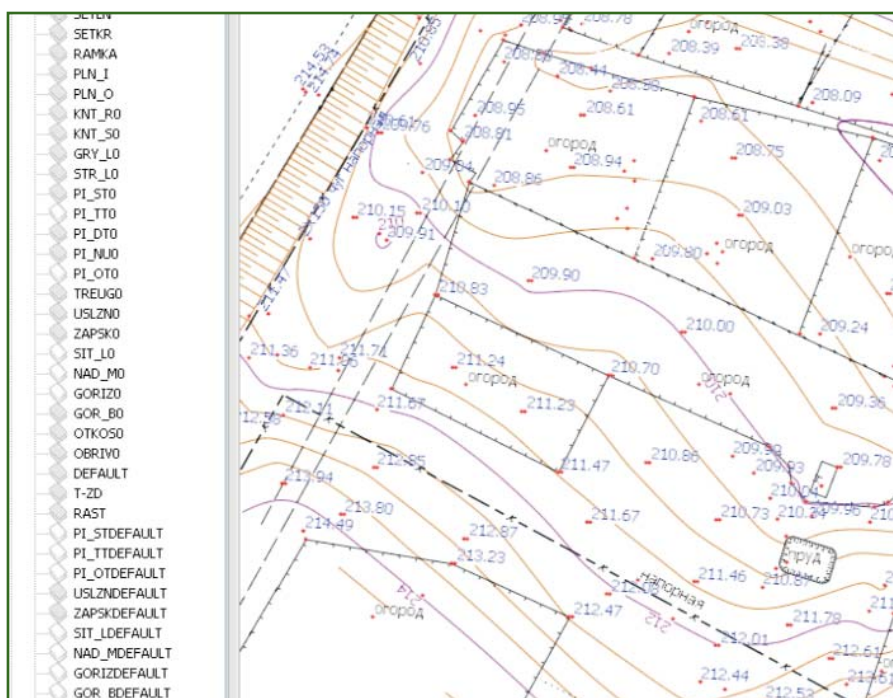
SETEN
SETKR
RAMKA
PLN_I
PLN_O
KNT_R0
KNT_S0
GRY_L0
STR_L0
PI_ST0
PI_TT0
PI_DT0
PI_NU0
PI_OT0
TREUG0
USLZN0
ZAPSK0
SIT_L0
NAD_M0
GORIZ0
GOR_B0
OTKOS0
OBRIV0
DEFAULT
T-ZD
RAST
PI_STDEFAULT
PI_TTDEFAULT
PI_OTDEFAULT
USLZNDEFAULT
ZAPSKDEFAULT
SIT_LDEFAULT
NAD_MDEFAULT
GORIZDEFAULT
GOR_BDEFAULT

214.53
214.47
210.85
208.94
208.78
огород
208.39
208.38
208.89
208.41
208.36
208.09
209.76
208.95
208.61
208.61
208.81
огород
208.94
208.75
209.64
208.86
210.15
210.10
209.03
209.91
209.80
огород
огород
209.90
210.83
210.00
209.24
211.36
211.56
211.71
211.24
огород
210.70
огород
212.11
211.67
211.23
209.36
212.85
211.47
210.86
209.93
209.93
209.78
212.94
210.00
213.80
211.67
210.73
210.24
209.96
214.49
212.87
пруд
213.23
211.46
210.87
Напорная
огород
212.47
211.78
212.01
212.61
212.44
212.53